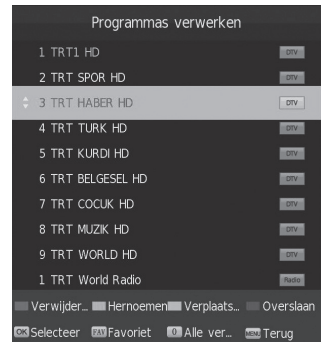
Programmas verwerken

1 TRT1 HD DTV
2 TRT SPOR HD DTV
3 TRT HABER HD DTV
4 TRT TURK HD DTV
5 TRT KURDI HD DTV
6 TRT BELGESEL HD DTV
7 TRT COCUK HD DTV
8 TRT MUZIK HD DTV
9 TRT WORLD HD DTV
1 TRT World Radio Radio

Verwijder... Hernoemen Verplaats... Overslaan
OK Selecteer FAV Favoriet 0 Alle ver... MENU Terug